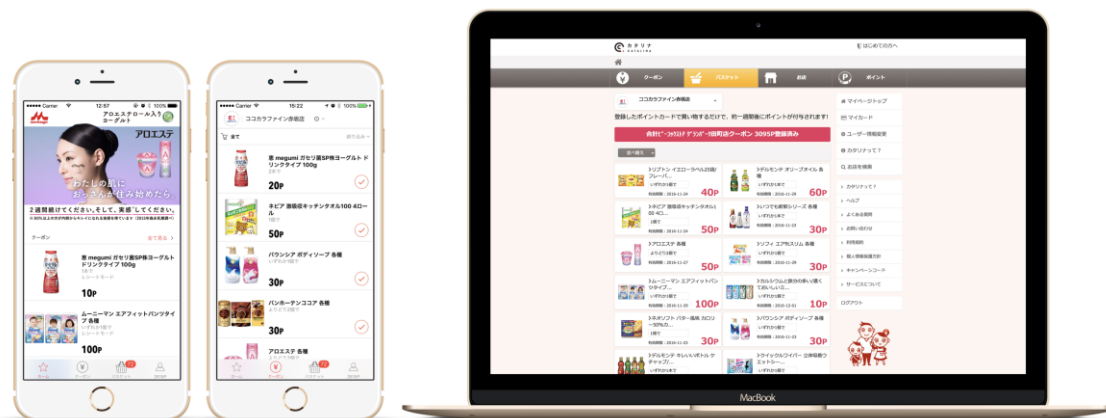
Carrier 12:57 100%

アロエステロール入りヨーグルト

アロエステ

わたしの肌に
お~い、住み始めたら

2週間続けてください。そして、実感してください。

クーポン 全て見る

恵 megumi ガセリ菌SP株ヨーグルト ドリンクタイプ 100g

10P

ムーニーマン エアフィットパンツタイプ

100P

Carrier 15:22 100%

ココカラファイン赤坂店

全て

恵 megumi ガセリ菌SP株ヨーグルト ドリンクタイプ 100g

20P

ネピア 激吸収キッチンタオル100 4ロール

50P

バウンシア ボディソープ 各種

30P

バンホーテンココア 各種

30P

アロエステ 各種

30P

カタリナ

はじめての方へ

クーポン バスケット お店 ポイント

ココカラファイン赤坂店

登録したポイントカードで買い物するだけで、約一週間後にポイントが付与されます!

40P 60P 50P 50P 50P 50P 30P 100P 30P

マイページトップ
マイカード
ユーザー情報変更
カタリナって?
お店を検索
カタリナって?
ヘルプ
よくある質問
お問い合わせ
利用規約
個人情報保護方針
キャンペーンコード
サービスについて
ログアウト

MacBook